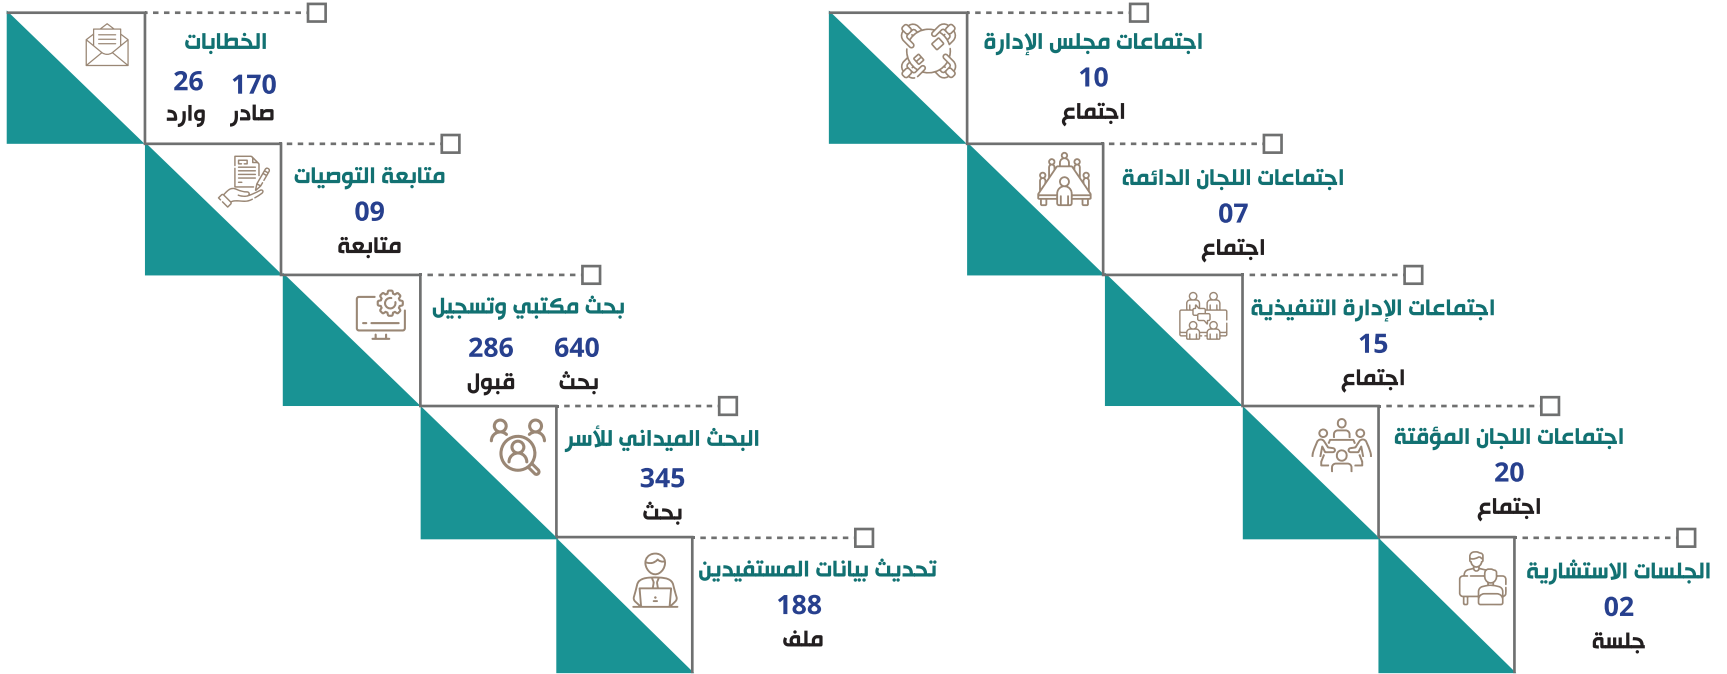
اجتماعات مجلس الإدارة
10
اجتماع

اجتماعات اللجان الدائمة
07
اجتماع

اجتماعات الإدارة التنفيذية
15
اجتماع

اجتماعات اللجان المؤقتة
20
اجتماع

الجلسات الاستشارية
02
جلسة

الخطابات
170 صادر
26 وارد

متابعة التوصيات
09
متابعة

بحث مكتبي وتسجيل
640 بحث
286 قبول

البحث الميداني للأسر
345
بحث

تحديث بيانات المستفيدين
188
ملف